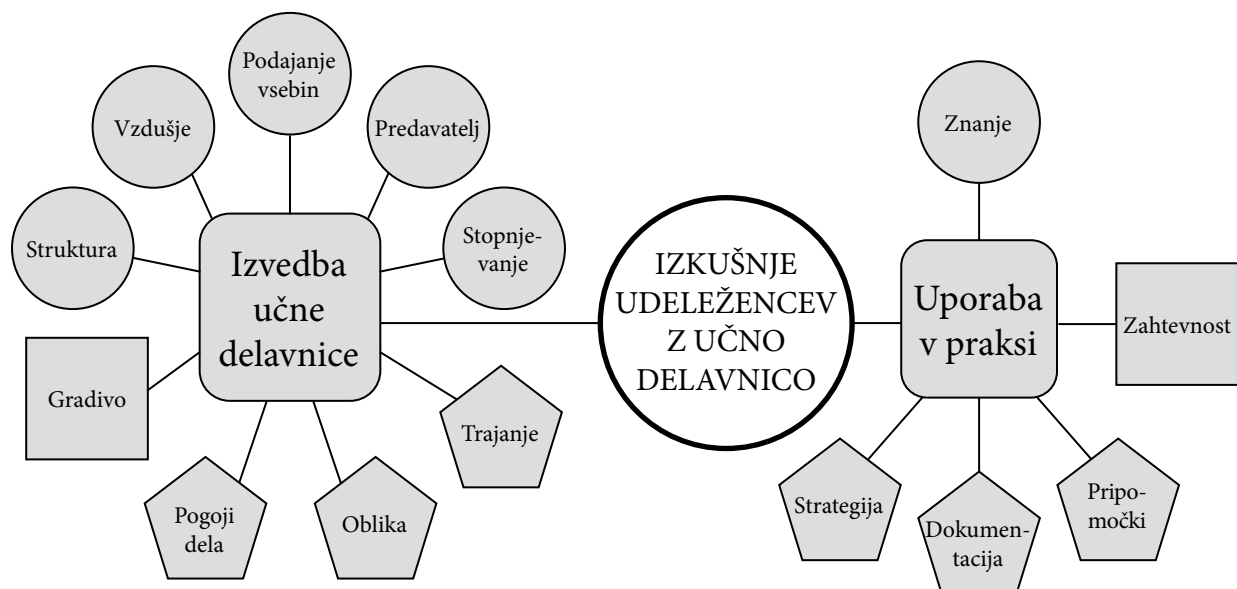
Podajanje vsebin

Vzdušje

Predavatelj

Struktura

Stopnjevanje

Izvedba učne delavnice

Gradivo

Trajanje

Pogoji dela

Oblika

IZKUŠNJE UDELEŽENCEV Z UČNO DELAVNICO

Znanje

Uporaba v praksi

Zahtevnost

Strategija

Dokumentacija

Pripomočki